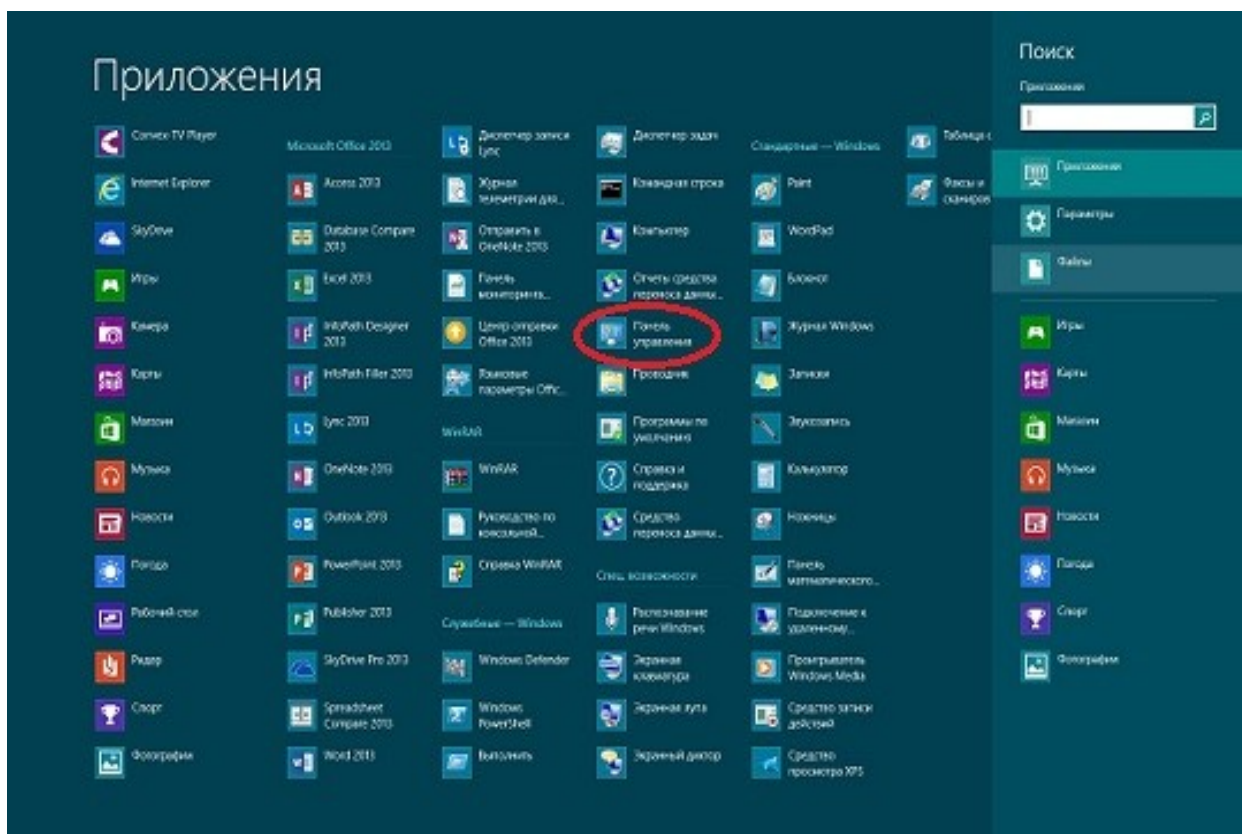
Приложения

Convex TV Player
Internet Explorer
SkyDrive
Игры
Камера
Карты
Магазин
Музыка
Новости
Погода
Рабочий стол
Ридер
Спорт
Фотографии

Microsoft Office 2013
Access 2013
Database Compare 2013
Excel 2013
InfoPath Designer 2013
InfoPath Filler 2013
Lync 2013
OneNote 2013
Outlook 2013
PowerPoint 2013
Publisher 2013
SkyDrive Pro 2013
Spreadsheet Compare 2013
Word 2013

Диспетчер записи Lync
Журнал телеметрии для...
Отправить в OneNote 2013
Панель мониторинга...
Центр отправки Office 2013
Языковые параметры Offic...
WinRAR
WinRAR
Руководство по консольной...
Справка WinRAR
Служебные — Windows
Windows Defender
Windows PowerShell
Выполнить

Диспетчер задач
Командная строка
Компьютер
Отчеты средства переноса данны...
Панель управления
Проводник
Программы по умолчанию
Справка и поддержка
Средство переноса данны...
Спец. возможности
Распознавание речи Windows
Экранная клавиатура
Экранная лупа
Экранный диктор

Стандартные — Windows
Paint
WordPad
Блокнот
Журнал Windows
Записки
Звукозапись
Калькулятор
Ножницы
Панель математического...
Подключение к удаленному...
Проигрыватель Windows Media
Средство записи действий
Средство просмотра XPS

Таблица с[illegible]
Факсы и сканиров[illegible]

Поиск
Приложения
Приложения
Параметры
Файлы
Игры
Карты
Магазин
Музыка
Новости
Погода
Спорт
Фотографии